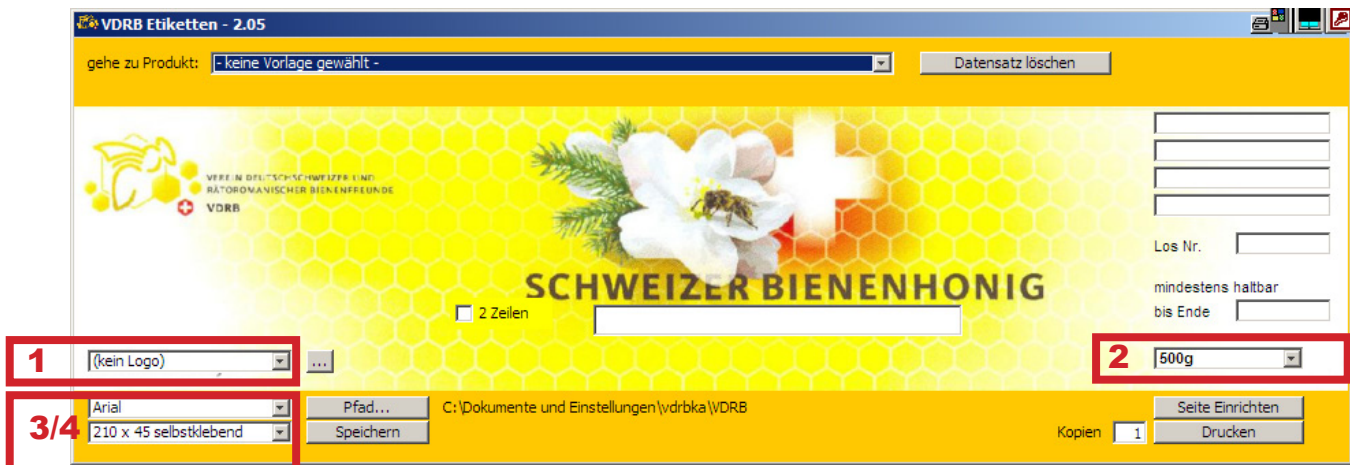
VDRB Etiketten - 2.05

gehe zu Produkt: - keine Vorlage gewählt -

Datensatz löschen

VEREIN DEUTSCHSCHWEIZER UND RÄTOROMANISCHER BIENENFREUNDE

VDRB

SCHWEIZER BIENENHONIG

Los Nr.

mindestens haltbar bis Ende

2 Zeilen

1

(kein Logo)

...

2

500g

3/4

Arial

210 x 45 selbstklebend

Pfad...

Speichern

C:\Dokumente und Einstellungen\vdrbka\VDRB

Seite Einrichten

Kopien 1

Drucken